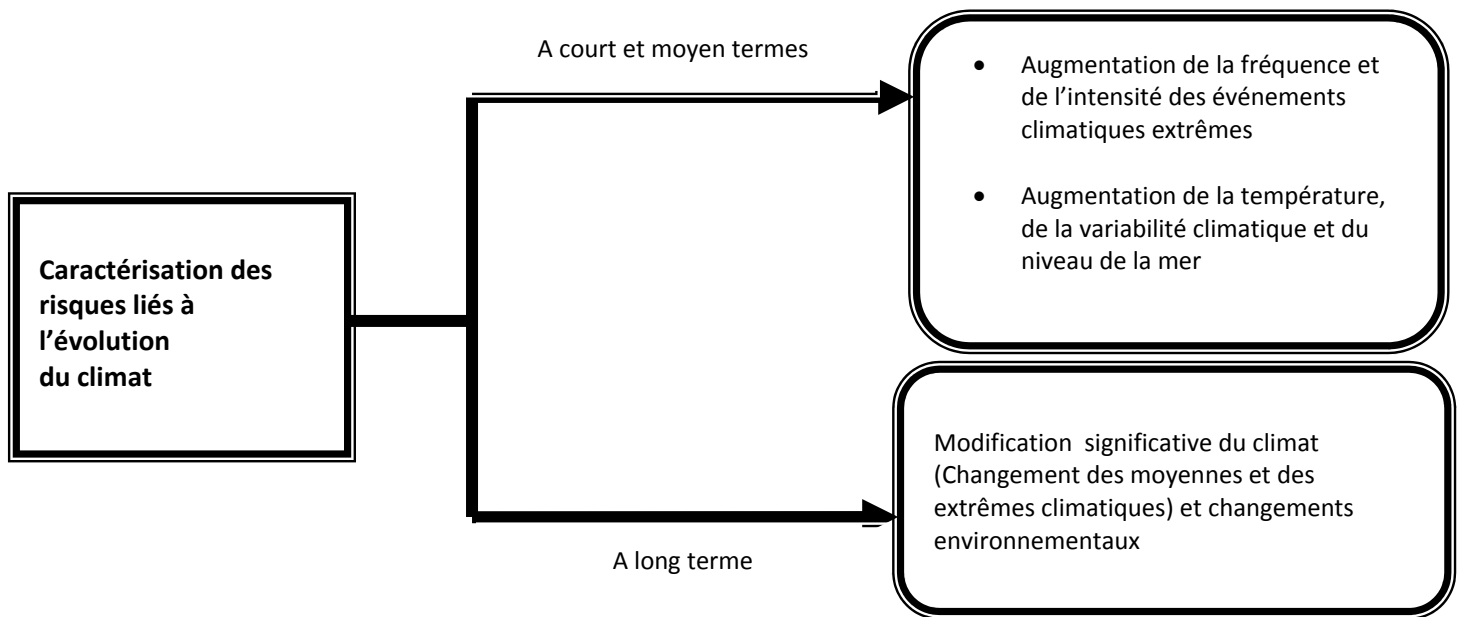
Caractérisation des risques liés à l'évolution du climat

A court et moyen termes

- Augmentation de la fréquence et de l'intensité des événements climatiques extrêmes
- Augmentation de la température, de la variabilité climatique et du niveau de la mer

A long terme

Modification significative du climat (Changement des moyennes et des extrêmes climatiques) et changements environnementaux